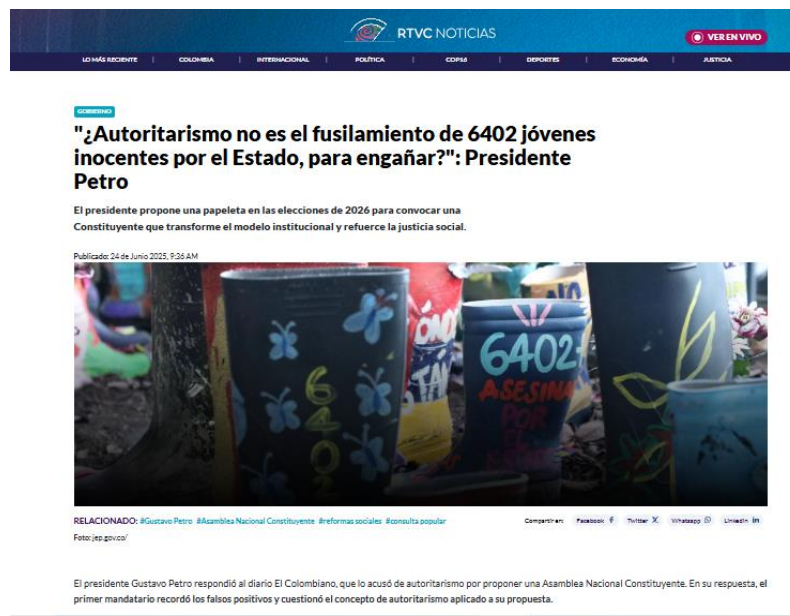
RTVC NOTICIAS

VER EN VIVO

LO MÁS RECIENTE | COLOMBIA | INTERNACIONAL | POLÍTICA | COP16 | DEPORTES | ECONOMÍA | JUSTICIA

GOBIERNO

"¿Autoritarismo no es el fusilamiento de 6402 jóvenes inocentes por el Estado, para engañar?": Presidente Petro

El presidente propone una papeleta en las elecciones de 2026 para convocar una Constituyente que transforme el modelo institucional y refuerce la justicia social.

Publicado: 24 de Junio 2025, 9:26 AM

6402
ASESINA
POR
6402

RELACIONADO: #Gustavo Petro #Asamblea Nacional Constituyente #reformas sociales #consulta popular

Compartir en: Facebook Twitter Whatsapp LinkedIn

Foto: jep.gov.co/

El presidente Gustavo Petro respondió al diario El Colombiano, que lo acusó de autoritarismo por proponer una Asamblea Nacional Constituyente. En su respuesta, el primer mandatario recordó los falsos positivos y cuestionó el concepto de autoritarismo aplicado a su propuesta.